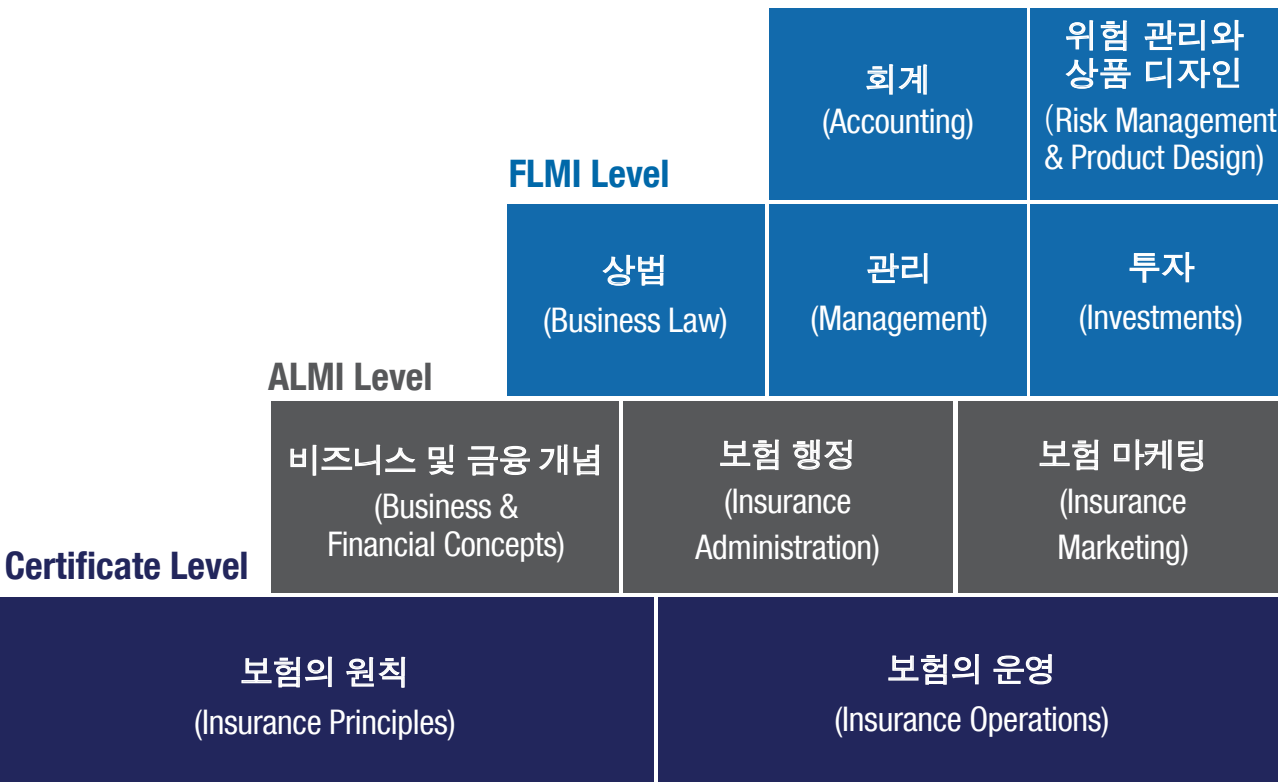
회계
(Accounting)

위험 관리와 상품 디자인
(Risk Management & Product Design)

FLMI Level

상법
(Business Law)

관리
(Management)

투자
(Investments)

ALMI Level

비즈니스 및 금융 개념
(Business & Financial Concepts)

보험 행정
(Insurance Administration)

보험 마케팅
(Insurance Marketing)

Certificate Level

보험의 원칙
(Insurance Principles)

보험의 운영
(Insurance Operations)